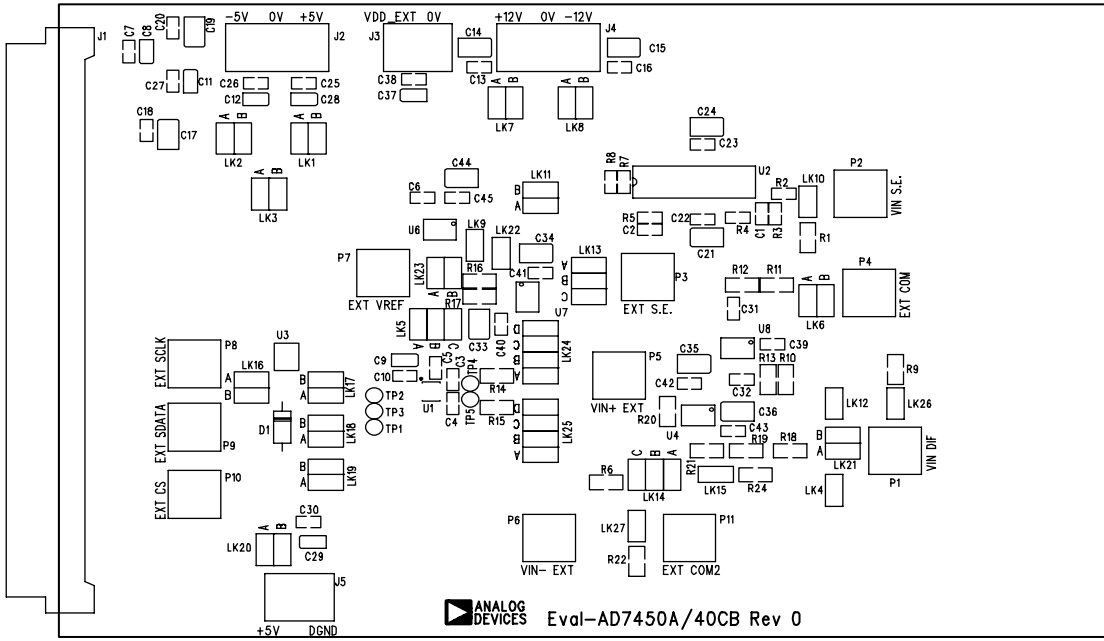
J1
C7 C8 C20 C19
-5V 0V +5V
J2
C27 C11
C26 C25
C12 C28
C18 C17
A B A B
LK2 LK1
A B
LK3
VDD_EXT 0V
J3
C14
C13
C38
C37
+12V 0V -12V
J4
C15
C16
A B A B
LK7 LK8
C24
C23
R8 R7
U2
R2
LK10
P2
VIN S.E.
C44
C6 C45
B LK11
A
R5 C22 R4
C2 C1 R3
C21 R1
U6 LK9 LK22 C34
LK13
P7 LK23 R16 C41 B A C
A B
EXT VREF R17
P3
EXT S.E.
R12 R11
C31
A B
LK6
P4
EXT COM
LK5 A B C C33 C40 D C B A LK24
U7
U3
C9 C5 C3
C10 TP4
P8 EXT SCLK
LK16 A B
B LK17 A
R14
TP2
TP3
TP1
U1 C4 TP5 R15
D C B A LK25
P5
VIN+ EXT
C35
U8
C39
R13 R10
C42 C32
R9
LK12 LK26
P9 EXT SDATA
D1
B LK18 A
B LK19 A
R20 U4 C36
C43
R19 R18
B A LK21
P1
VIN DIF
R6
C B A
LK14
R21
LK15 R24
LK4
EXT CS P10
A B
LK20
C30
C29
P6
VIN- EXT
LK27
R22
P11
EXT COM2
J5
+5V DGND
ANALOG DEVICES
Eval-AD7450A/40CB Rev 0